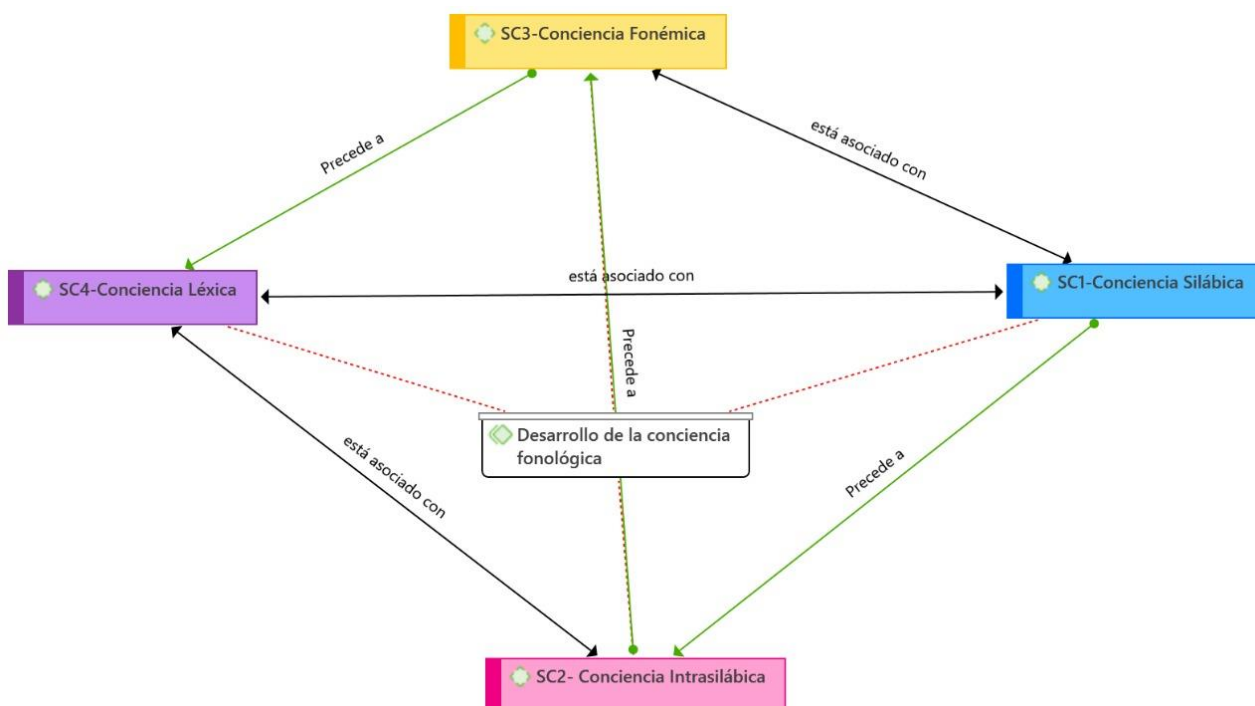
SC3-Conciencia Fonémica

Precede a

está asociado con

SC4-Conciencia Léxica

está asociado con

SC1-Conciencia Silábica

Precede a

Desarrollo de la conciencia fonológica

está asociado con

Precede a

SC2- Conciencia Intrasilábica